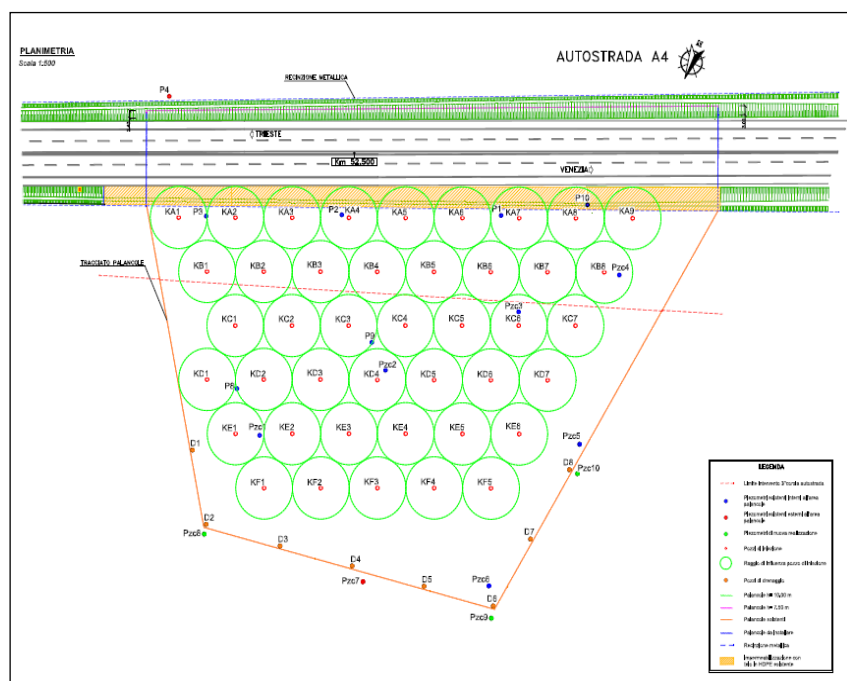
PLANIMETRIA
Scala 1:500

AUTOSTRADA A4

P4
RECINZIONE METALLICA
TRIESTE
Km 52.500
VENEZIA

KA1 P3 KA2 KA3 P2 KA4 KA5 KA6 P1 KA7 KA8 P10 KA9
KB1 KB2 KB3 KB4 KB5 KB6 KB7 KB8 Pzc4
TRACCIATO PALANCOLE
Pzc3
KC1 KC2 KC3 KC4 KC5 KC6 KC7
P9
Pzc2
KD1 KD2 KD3 KD4 KD5 KD6 KD7
P6
KE1 Pzc1 KE2 KE3 KE4 KE5 KE6
D1
Pzc5
D8
Pzc10
KF1 KF2 KF3 KF4 KF5
D2
Pzc8
D3
D7
D4
Pzc7
D5
Pzc6
D6
Pzc9

LEGENDA
Limite intervento 3°corsia autostrada
Piezometri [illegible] interni all'area palancole
Piezometri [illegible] esterni all'area palancole
Piezometri di nuova realizzazione
Pozzi di infissione
Raggio di influenza pozzo di infissione
Pozzi di drenaggio
Palancole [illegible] 10,50 m
Palancole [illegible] 3,50 m
Palancole esistenti
Palancole da installare
Recinzione metallica
Impermeabilizzazione con telo in HDPE esistente